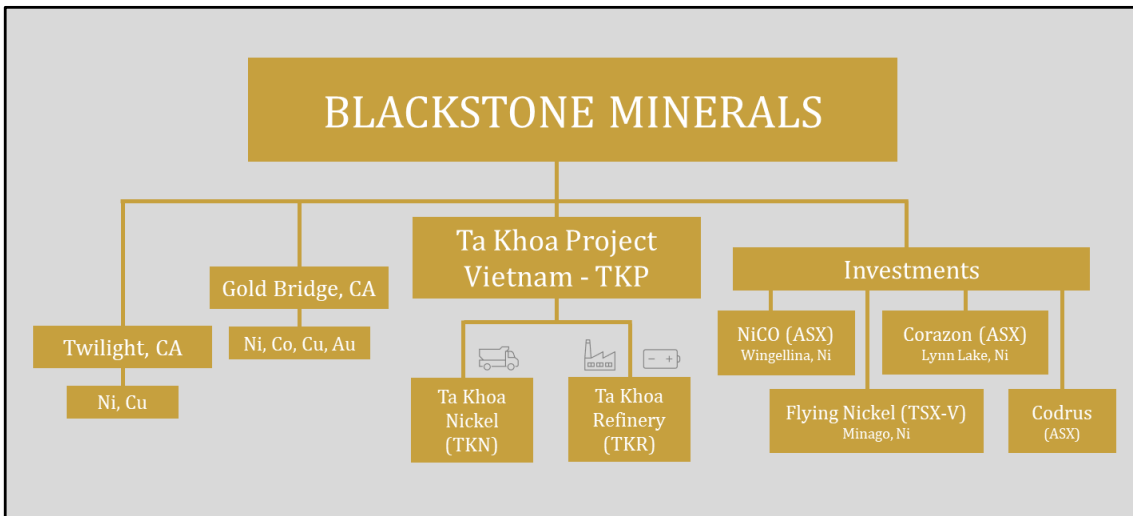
BLACKSTONE MINERALS

Twilight, CA

Ni, Cu

Gold Bridge, CA

Ni, Co, Cu, Au

Ta Khoa Project Vietnam - TKP

Ta Khoa Nickel (TKN)

Ta Khoa Refinery (TKR)

Investments

NiCO (ASX) Wingellina, Ni

Corazon (ASX) Lynn Lake, Ni

Flying Nickel (TSX-V) Minago, Ni

Codrus (ASX)